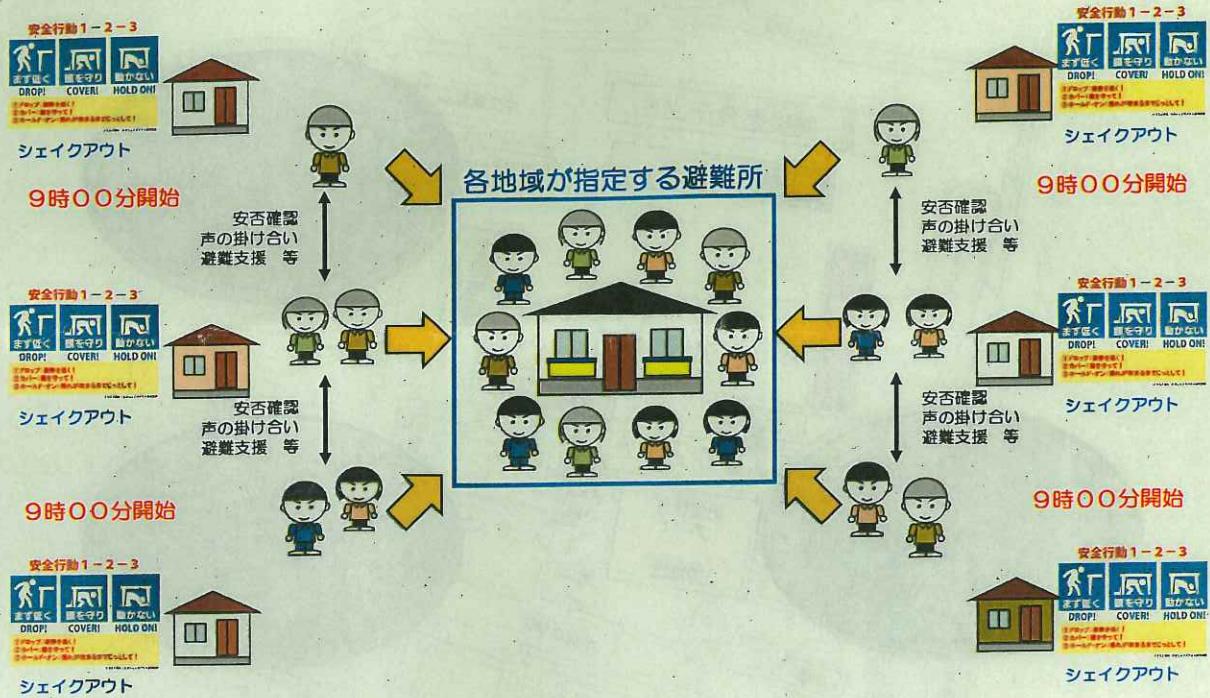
各地域が指定する避難所

安全行動１－２－３
まず低く DROP!
頭を守り COVER!
動かない HOLD ON!
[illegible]
シェイクアウト

９時００分開始

安否確認
声の掛け合い
避難支援　等

安全行動１－２－３
まず低く DROP!
頭を守り COVER!
動かない HOLD ON!
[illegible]
シェイクアウト

安否確認
声の掛け合い
避難支援　等

９時００分開始

安全行動１－２－３
まず低く DROP!
頭を守り COVER!
動かない HOLD ON!
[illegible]
シェイクアウト

安全行動１－２－３
まず低く DROP!
頭を守り COVER!
動かない HOLD ON!
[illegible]
シェイクアウト

９時００分開始

安否確認
声の掛け合い
避難支援　等

安全行動１－２－３
まず低く DROP!
頭を守り COVER!
動かない HOLD ON!
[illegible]
シェイクアウト

安否確認
声の掛け合い
避難支援　等

９時００分開始

安全行動１－２－３
まず低く DROP!
頭を守り COVER!
動かない HOLD ON!
シェイクアウト